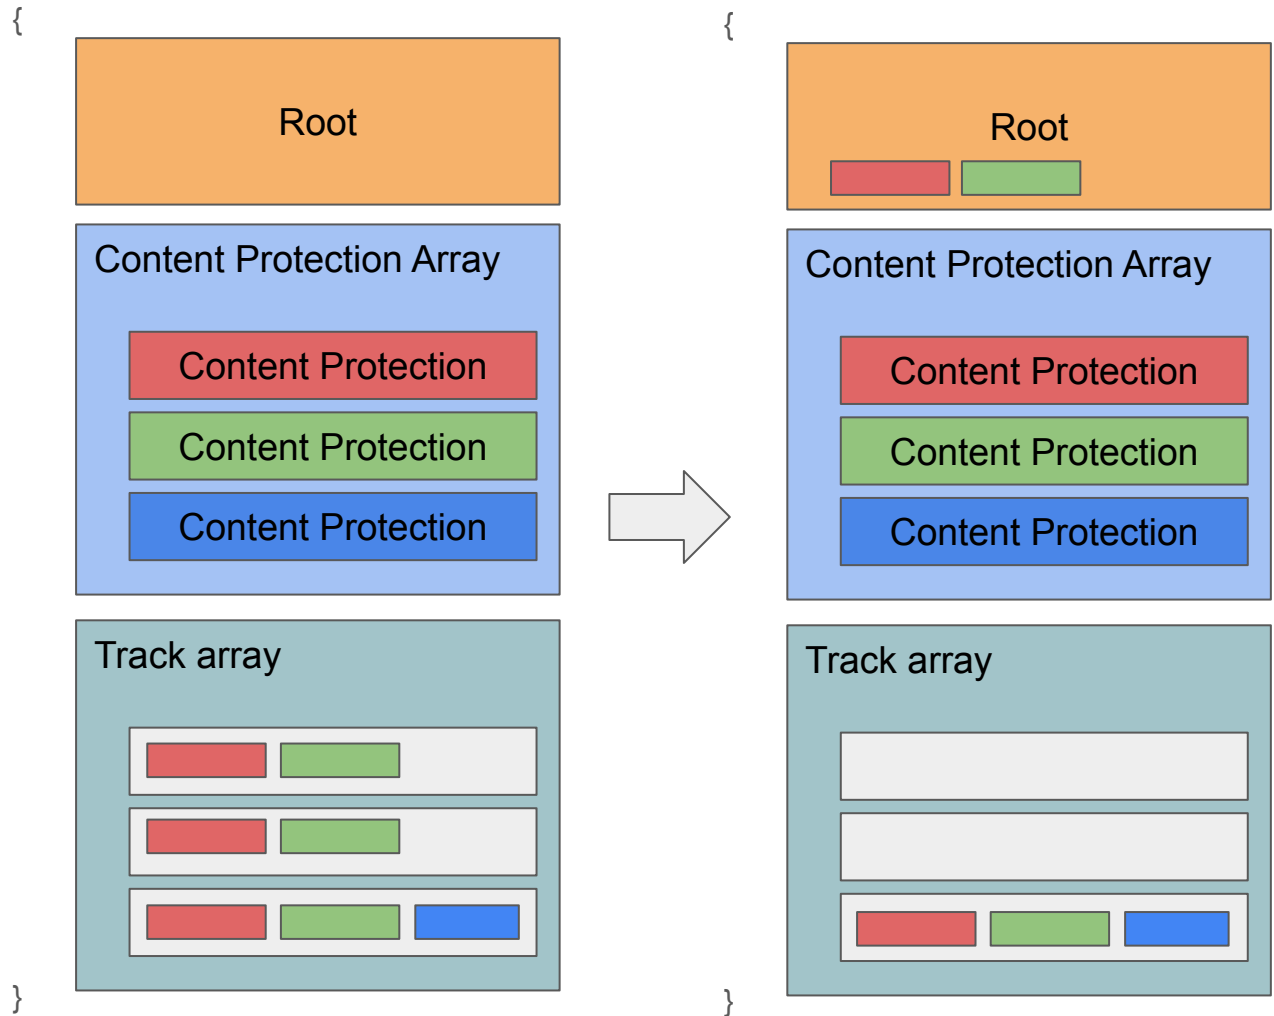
{

Root

Content Protection Array

Content Protection

Content Protection

Content Protection

Track array

}

{

Root

Content Protection Array

Content Protection

Content Protection

Content Protection

Track array

}